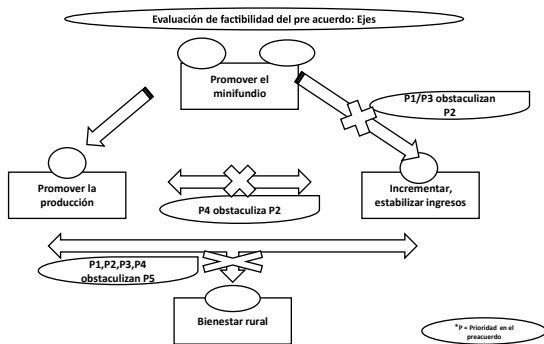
Evaluación de factibilidad del pre acuerdo: Ejes

Promover el minifundio

P1/P3 obstaculizan P2

Promover la producción

P4 obstaculiza P2

Incrementar, estabilizar ingresos

P1,P2,P3,P4 obstaculizan P5

Bienestar rural

*P = Prioridad en el preacuerdo